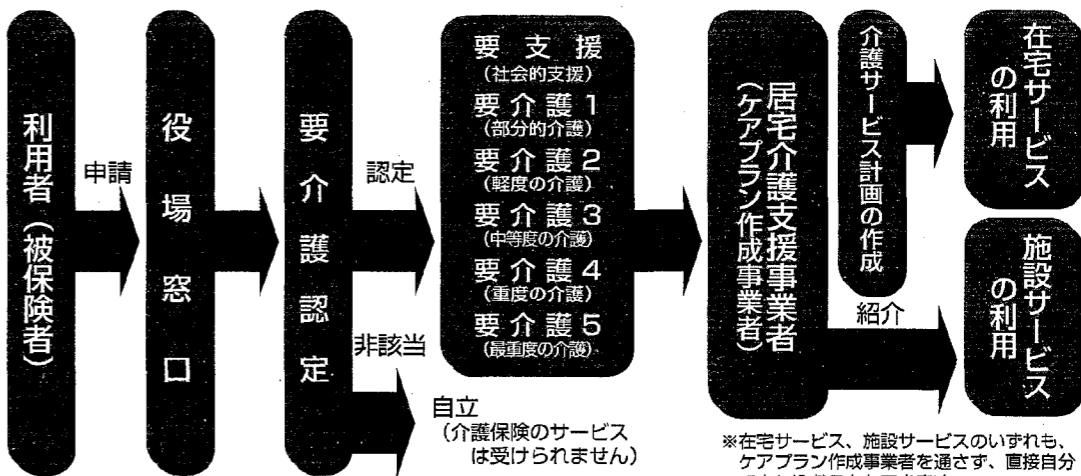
利用者（被保険者）

申請

役場窓口

要介護認定

認定

非該当

要支援
（社会的支援）
要介護１
（部分的介護）
要介護２
（軽度の介護）
要介護３
（中等度の介護）
要介護４
（重度の介護）
要介護５
（最重度の介護）

自立
（介護保険のサービスは受けられません）

居宅介護支援事業者（ケアプラン作成事業者）

介護サービス計画の作成

紹介

在宅サービスの利用

施設サービスの利用

※在宅サービス、施設サービスのいずれも、ケアプラン作成事業者を通さず、直接自分 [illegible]